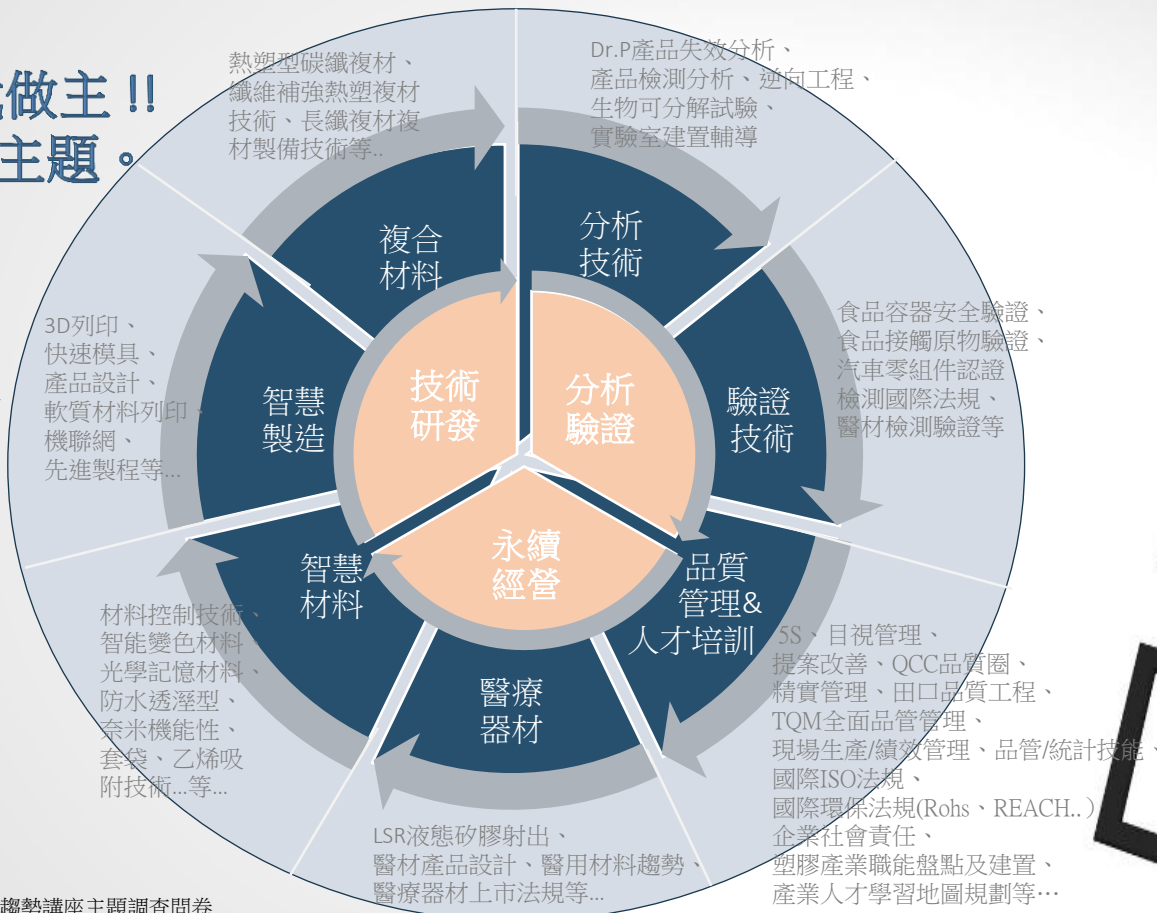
做主 !!
主題。

熱塑型碳纖複材、纖維補強熱塑複材技術、長纖複材複材製備技術等..

Dr.P產品失效分析、產品檢測分析、逆向工程、生物可分解試驗、實驗室建置輔導

複合材料

分析技術

食品容器安全驗證、食品接觸原物驗證、汽車零組件認證檢測國際法規、醫材檢測驗證等

3D列印、快速模具、產品設計、軟質材料列印、機聯網、先進製程等...

智慧製造

技術研發

分析驗證

驗證技術

永續經營

智慧材料

品質管理&人才培訓

材料控制技術、智能變色材料、光學記憶材料、防水透溼型、奈米機能性、套袋、乙烯吸附技術...等...

醫療器材

5S、目視管理、提案改善、QCC品質圈、精實管理、田口品質工程、TQM全面品管管理、現場生產/績效管理、品管/統計技能、國際ISO法規、國際環保法規(Rohs、REACH..)企業社會責任、塑膠產業職能盤點及建置、產業人才學習地圖規劃等…

LSR液態矽膠射出、醫材產品設計、醫用材料趨勢、醫療器材上市法規等...

趨勢講座主題調查問卷